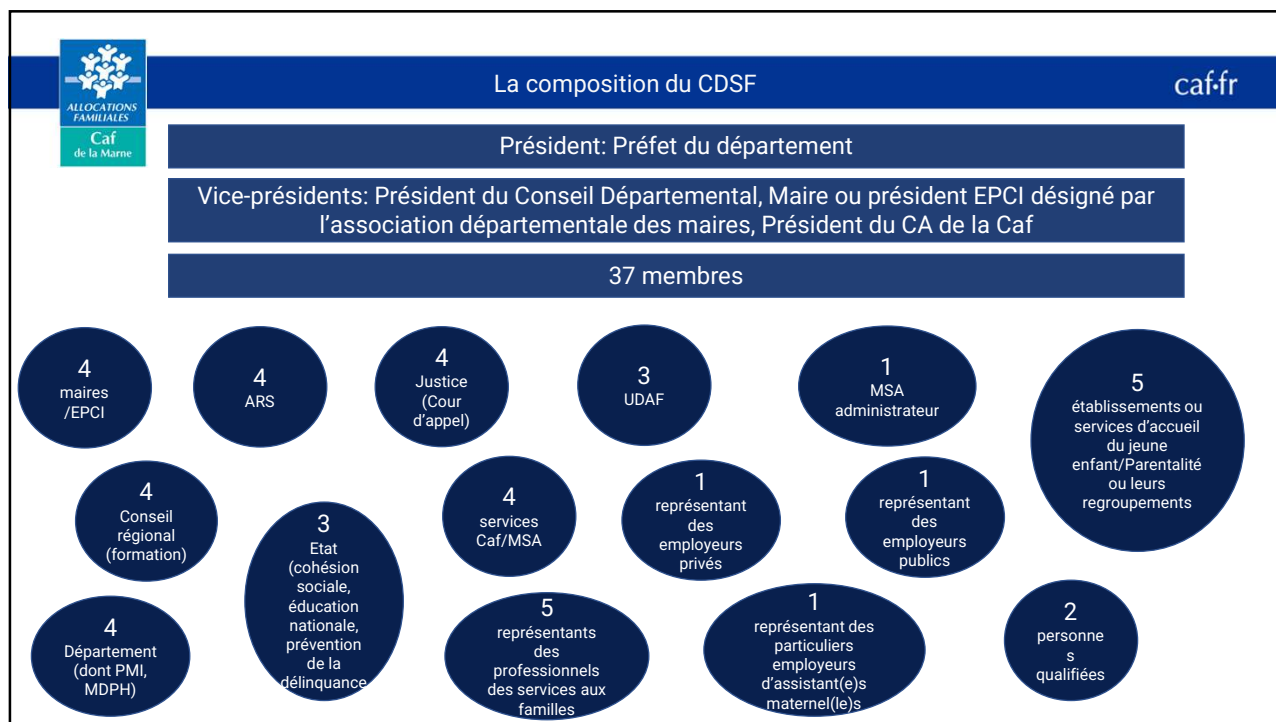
ALLOCATIONS FAMILIALES
Caf
de la Marne

La composition du CDSF

caf·fr

Président: Préfet du département

Vice-présidents: Président du Conseil Départemental, Maire ou président EPCI désigné par l'association départementale des maires, Président du CA de la Caf

37 membres

4
maires
/EPCI

4
ARS

4
Justice
(Cour d'appel)

3
UDAF

1
MSA
administrateur

5
établissements ou services d'accueil du jeune enfant/Parentalité ou leurs regroupements

4
Conseil régional
(formation)

3
Etat
(cohésion sociale, éducation nationale, prévention de la délinquance

4
services
Caf/MSA

1
représentant des employeurs privés

1
représentant des employeurs publics

4
Département
(dont PMI, MDPH)

5
représentants des professionnels des services aux familles

1
représentant des particuliers employeurs d'assistant(e)s maternel(le)s

2
personne
s
qualifiées